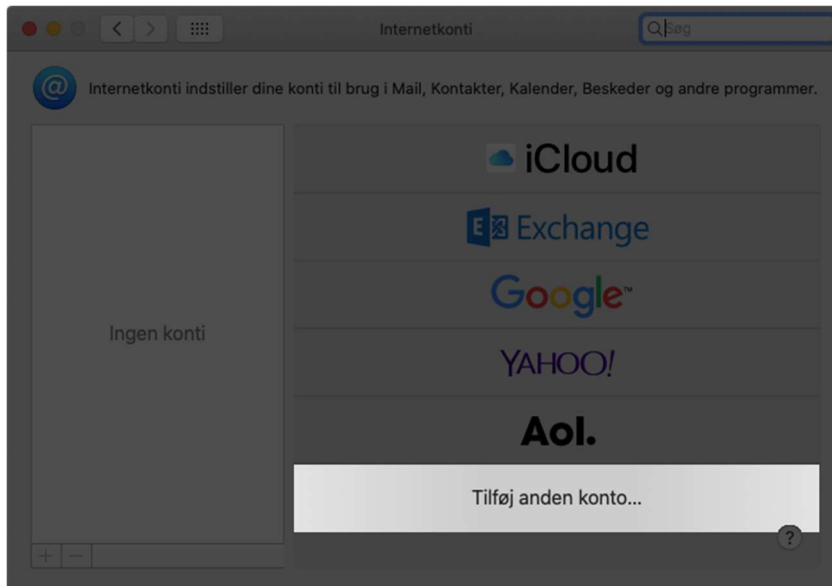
Internetkonti

Søg

Internetkonti indstiller dine konti til brug i Mail, Kontakter, Kalender, Beskeder og andre programmer.

Ingen konti

iCloud

Exchange

Google

YAHOO!

Aol.

Tilføj anden konto...

+ −

?